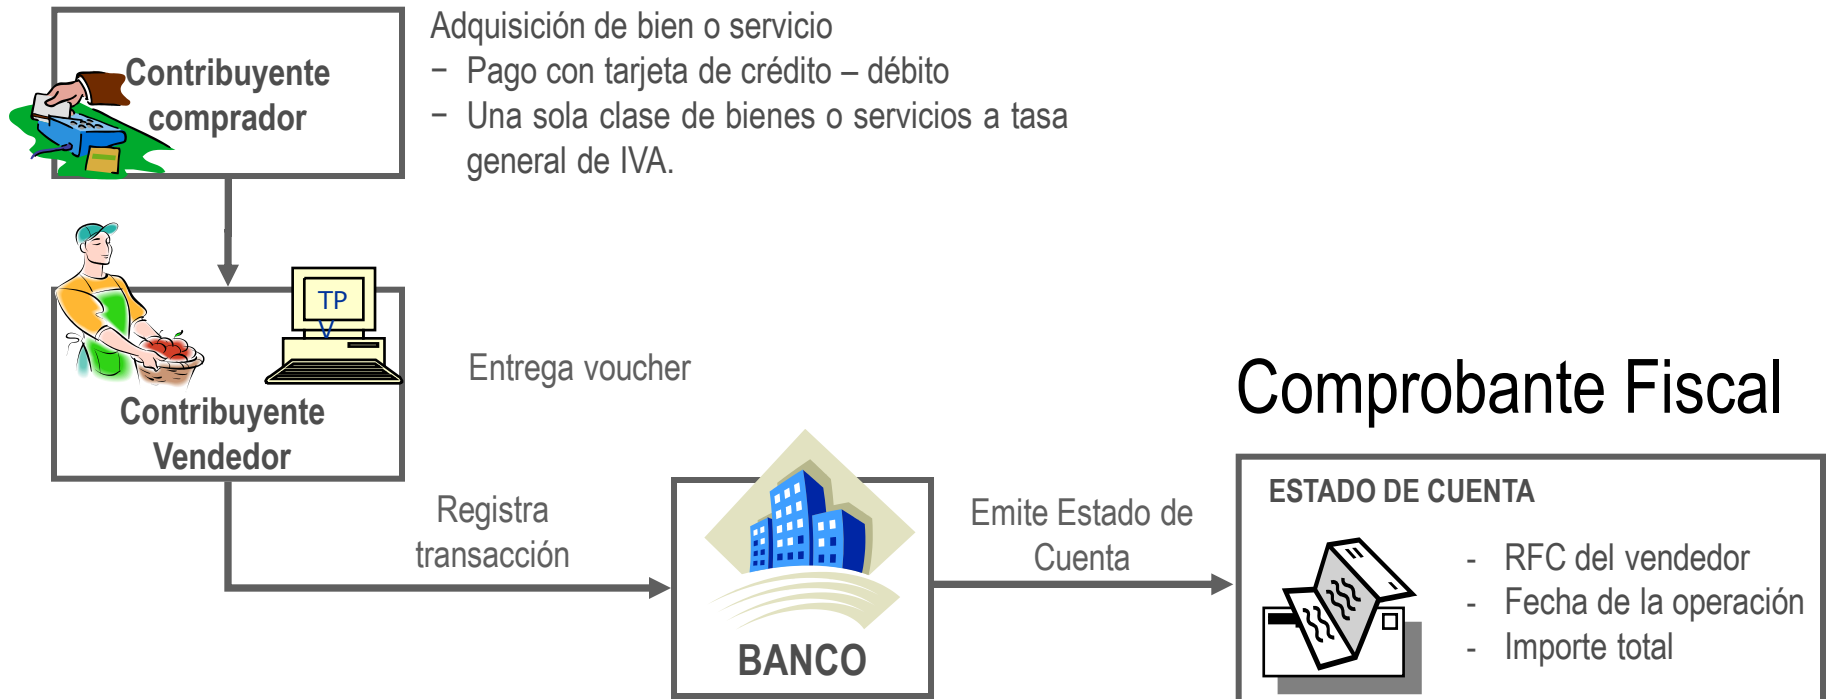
Contribuyente comprador

Adquisición de bien o servicio
– Pago con tarjeta de crédito – débito
– Una sola clase de bienes o servicios a tasa general de IVA.

TP
V

Contribuyente Vendedor

Entrega voucher

Comprobante Fiscal

Registra transacción

BANCO

Emite Estado de Cuenta

ESTADO DE CUENTA

- RFC del vendedor
- Fecha de la operación
- Importe total